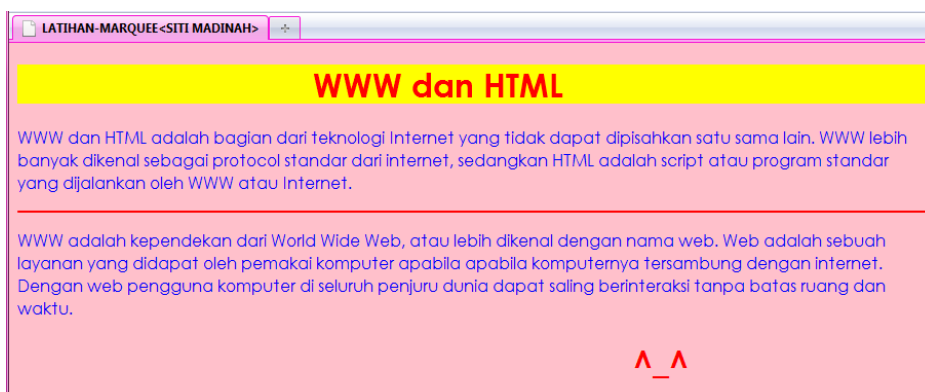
LATIHAN-MARQUEE<SITI MADINAH>

WWW dan HTML

WWW dan HTML adalah bagian dari teknologi Internet yang tidak dapat dipisahkan satu sama lain. WWW lebih banyak dikenal sebagai protocol standar dari internet, sedangkan HTML adalah script atau program standar yang dijalankan oleh WWW atau Internet.

WWW adalah kependekan dari World Wide Web, atau lebih dikenal dengan nama web. Web adalah sebuah layanan yang didapat oleh pemakai komputer apabila apabila komputernya tersambung dengan internet. Dengan web pengguna komputer di seluruh penjuru dunia dapat saling berinteraksi tanpa batas ruang dan waktu.

^_^